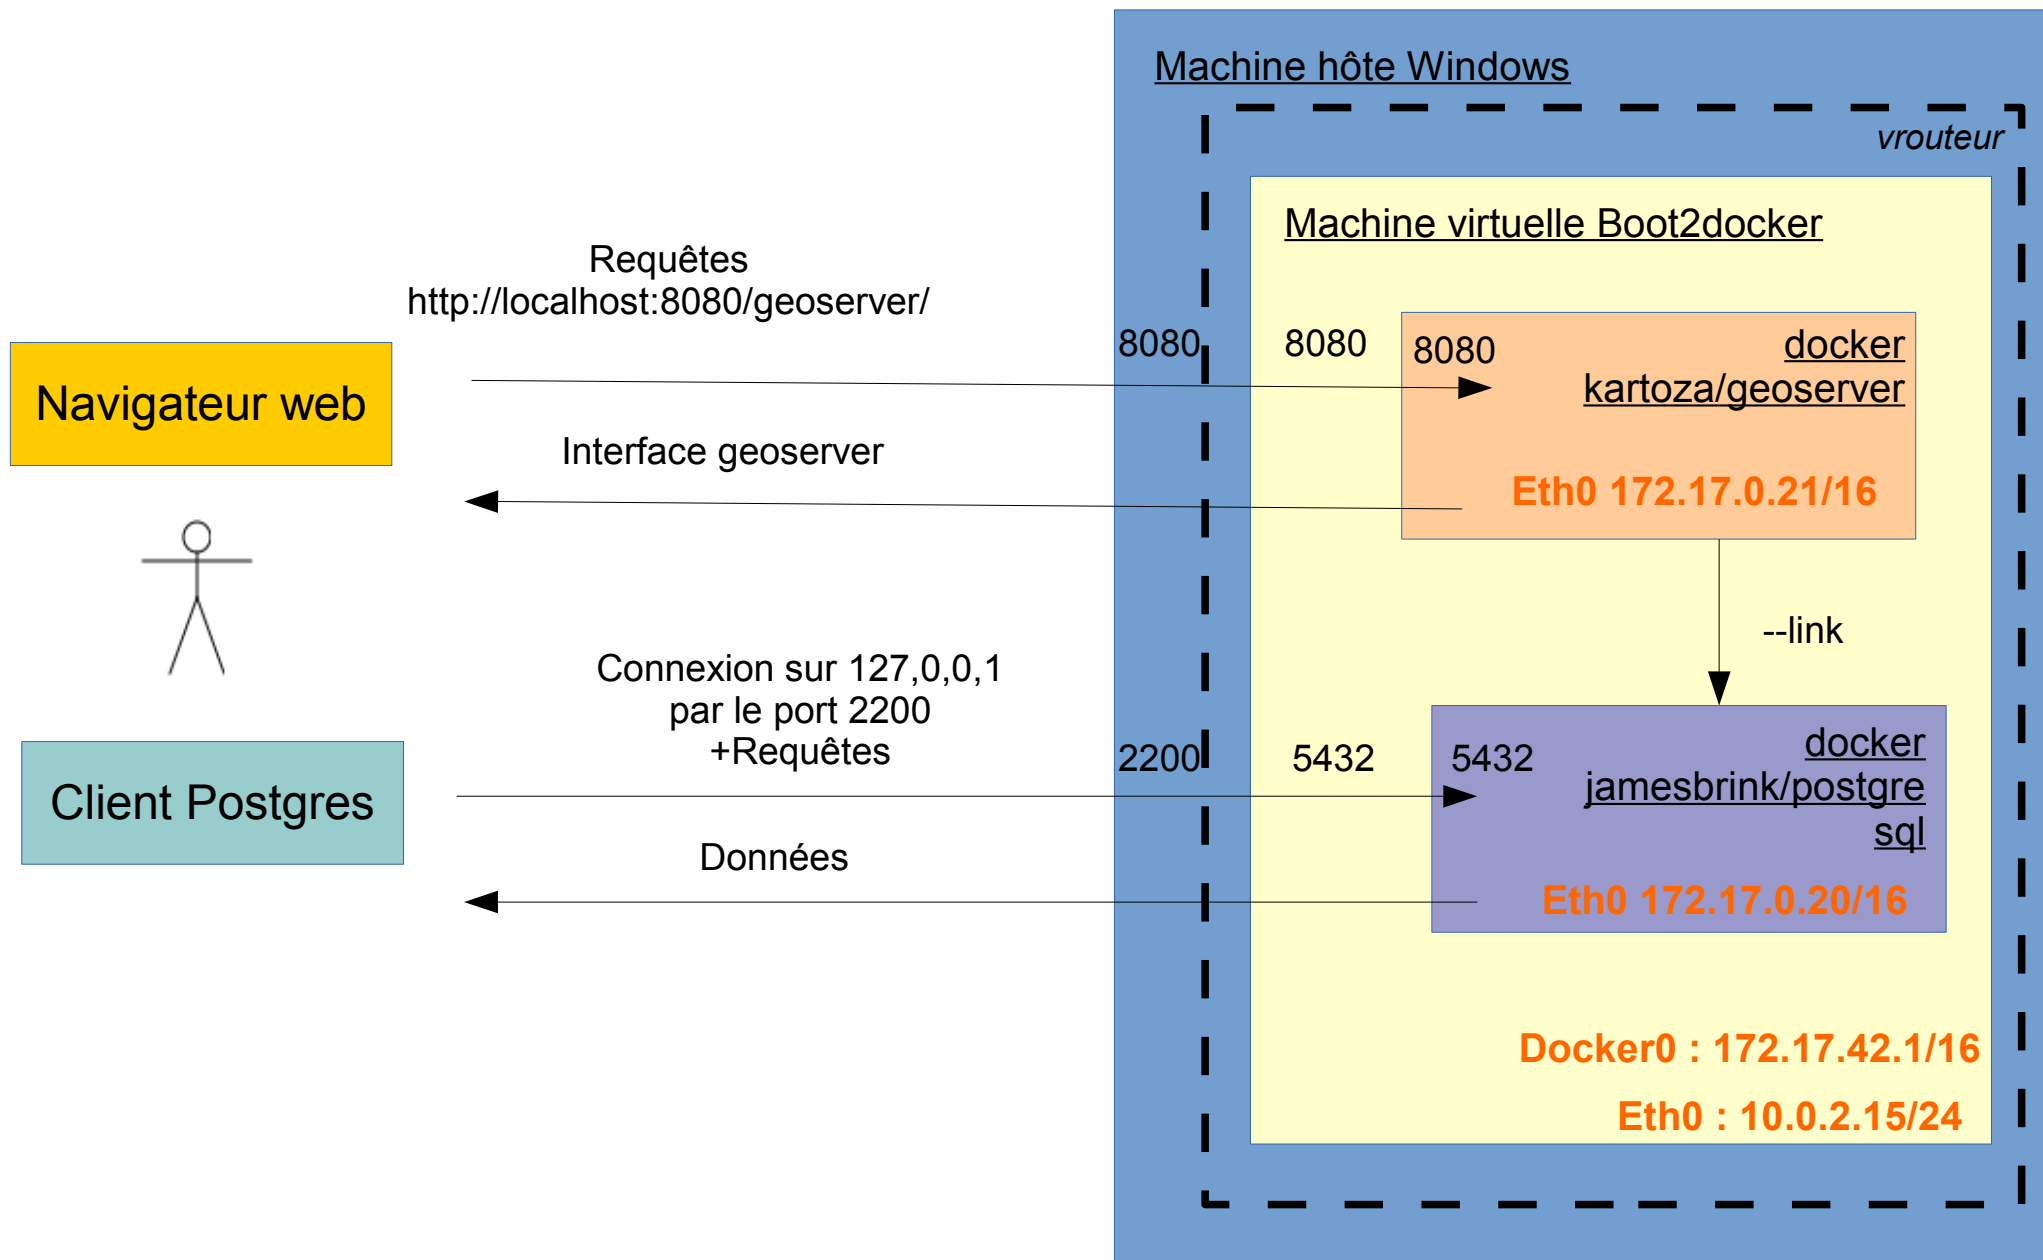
Machine hôte Windows

vrouteur

Machine virtuelle Boot2docker

Requêtes
http://localhost:8080/geoserver/

Navigateur web

8080

8080

8080

docker
kartoza/geoserver

Eth0 172.17.0.21/16

Interface geoserver

--link

Connexion sur 127,0,0,1
par le port 2200
+Requêtes

Client Postgres

2200

5432

5432

docker
jamesbrink/postgre
sql

Données

Eth0 172.17.0.20/16

Docker0 : 172.17.42.1/16

Eth0 : 10.0.2.15/24